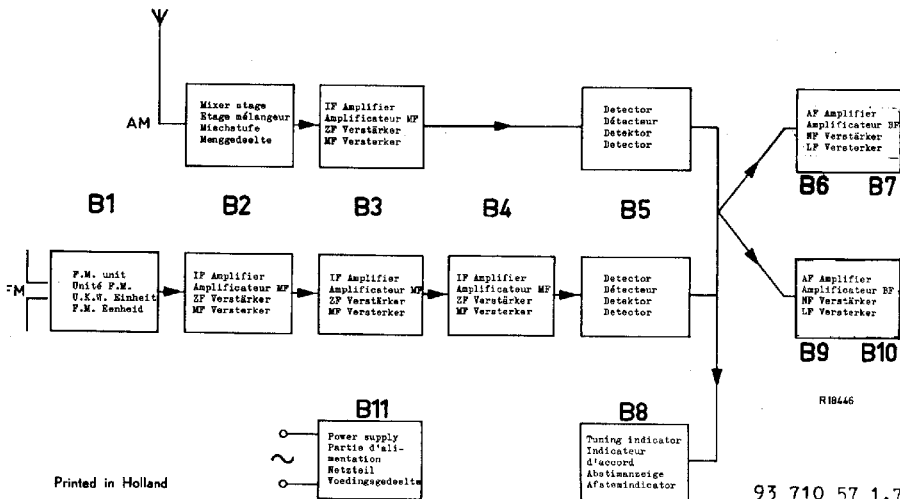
AM

Mixer stage
Etage mélangeur
Mischstufe
Menggedeelte

IF Amplifier
Amplificateur MF
ZF Verstärker
MF Versterker

Detector
Détecteur
Detektor
Detector

AF Amplifier
Amplificateur BF
NF Verstärker
LF Versterker

B1 B2 B3 B4 B5 B6 B7

FM

F.M. unit
Unité F.M.
U.K.W. Einheit
F.M. Eenheid

IF Amplifier
Amplificateur MF
ZF Verstärker
MF Versterker

IF Amplifier
Amplificateur MF
ZF Verstärker
MF Versterker

IF Amplifier
Amplificateur MF
ZF Verstärker
MF Versterker

Detector
Détecteur
Detektor
Detector

AF Amplifier
Amplificateur BF
NF Verstärker
LF Versterker

B9 B10

B11

Power supply
Partie d'alimentation
Netzteil
Voedingsgedeelte

B8

Tuning indicator
Indicateur d'accord
Abstimmanzeige
Afstemindicator

R18446

Printed in Holland

93 710 57 1.7